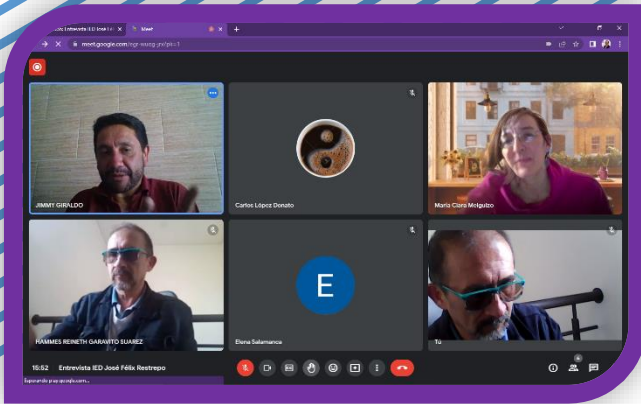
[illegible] Entrevista IED José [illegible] × Meet × +

meet.google.com/bgr-wuzg-gnf?pli=1

JIMMY GIRALDO

Carlos López Donato

Maria Clara Melguizo

HAMMES REINETH GARAVITO SUAREZ

E

Elena Salamanca

Tú

15:52 Entrevista IED José Félix Restrepo

Esperando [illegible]